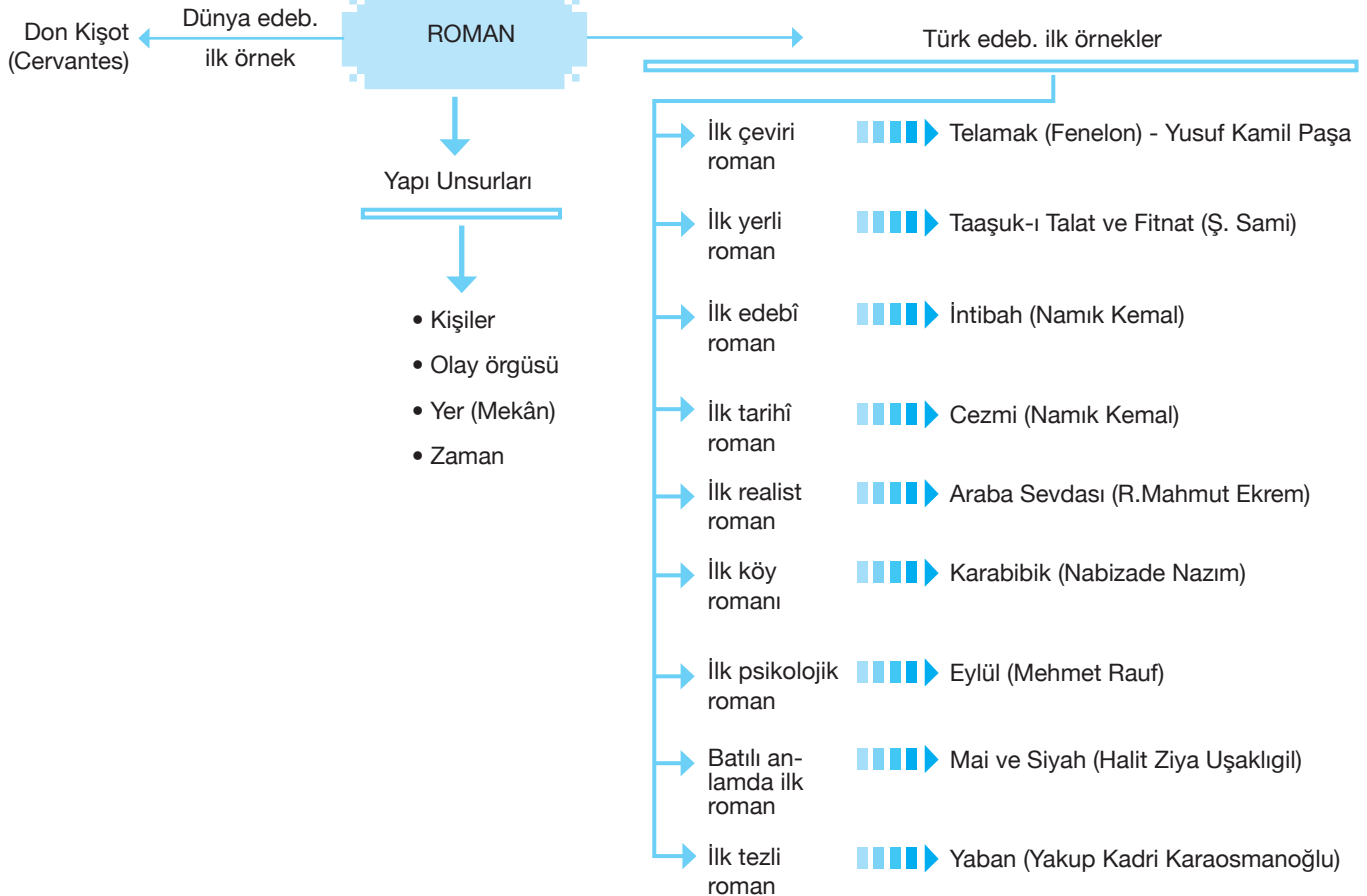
Don Kişot (Cervantes)

Dünya edeb. ilk örnek

ROMAN

Türk edeb. ilk örnekler

Yapı Unsurları

• Kişiler
• Olay örgüsü
• Yer (Mekân)
• Zaman

İlk çeviri roman — Telamak (Fenelon) - Yusuf Kamil Paşa

İlk yerli roman — Taaşuk-ı Talat ve Fitnat (Ş. Sami)

İlk edebî roman — İntibah (Namık Kemal)

İlk tarihî roman — Cezmi (Namık Kemal)

İlk realist roman — Araba Sevdası (R.Mahmut Ekrem)

İlk köy romanı — Karabibik (Nabizade Nazım)

İlk psikolojik roman — Eylül (Mehmet Rauf)

Batılı anlamda ilk roman — Mai ve Siyah (Halit Ziya Uşaklıgil)

İlk tezli roman — Yaban (Yakup Kadri Karaosmanoğlu)